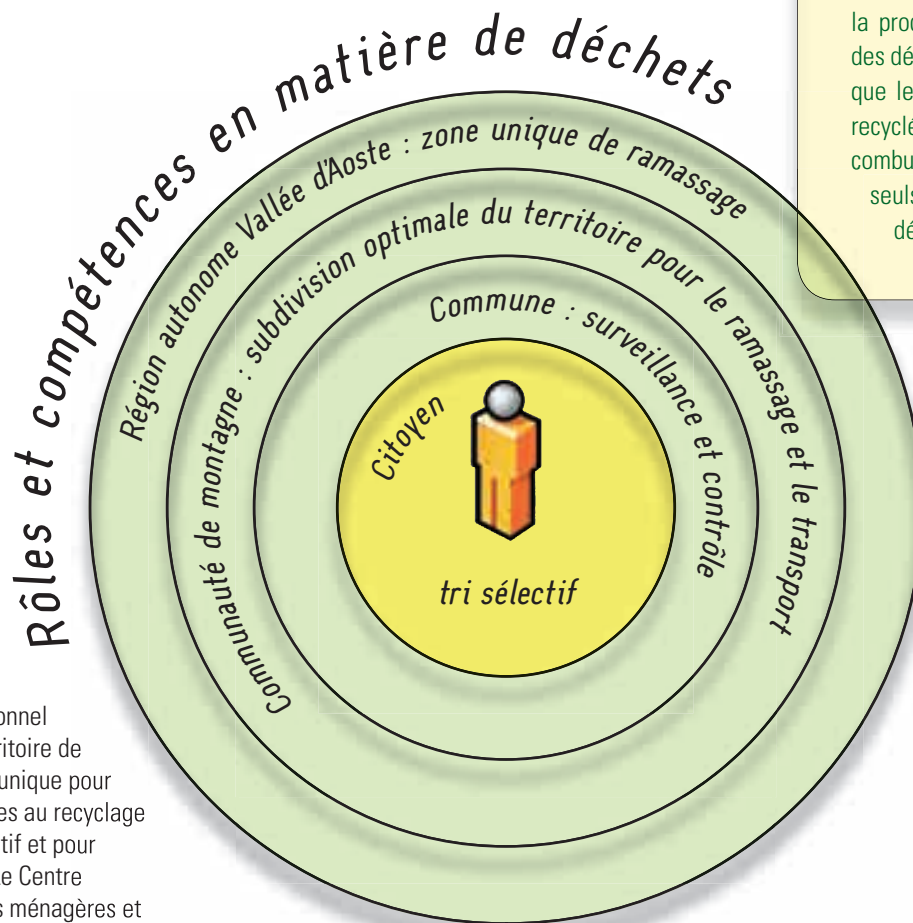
la proc
des dé
que le
recyclé
combu
seuls
dé

Rôles et compétences en matière de déchets

Région autonome Vallée d'Aoste : zone unique de ramassage

Communauté de montagne : subdivision optimale du territoire pour le ramassage et le transport

Commune : surveillance et contrôle

Citoyen

tri sélectif

onnel
ritoire de
unique pour
es au recyclage
tif et pour
e Centre
s ménagères et